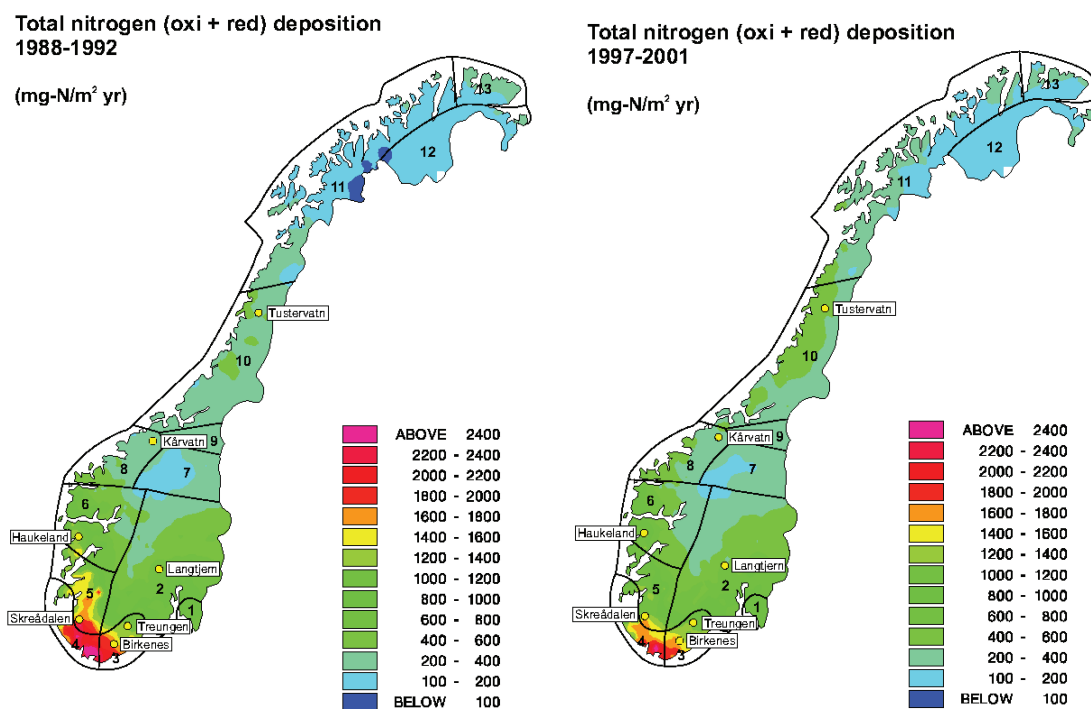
Total nitrogen (oxi + red) deposition
1988-1992

(mg-N/m$^2$ yr)

13
12
11
Tustervatn
10
Kårvatn 9
8
7
6
Haukeland
Langtjern
2
5
1
Skreådalen
Treungen
4
Birkenes
3

| | |
|---|---|
| ABOVE | 2400 |
| 2200 | - 2400 |
| 2000 | - 2200 |
| 1800 | - 2000 |
| 1600 | - 1800 |
| 1400 | - 1600 |
| 1200 | - 1400 |
| 1000 | - 1200 |
| 800 | - 1000 |
| 600 | - 800 |
| 400 | - 600 |
| 200 | - 400 |
| 100 | - 200 |
| BELOW | 100 |

Total nitrogen (oxi + red) deposition
1997-2001

(mg-N/m$^2$ yr)

13
12
11
Tustervatn
10
Kårvatn 9
8
7
6
Haukeland
Langtjern
2
5
1
Skreådalen
Treungen
4
Birkenes
3

| | |
|---|---|
| ABOVE | 2400 |
| 2200 | - 2400 |
| 2000 | - 2200 |
| 1800 | - 2000 |
| 1600 | - 1800 |
| 1400 | - 1600 |
| 1200 | - 1400 |
| 1000 | - 1200 |
| 800 | - 1000 |
| 600 | - 800 |
| 400 | - 600 |
| 200 | - 400 |
| 100 | - 200 |
| BELOW | 100 |